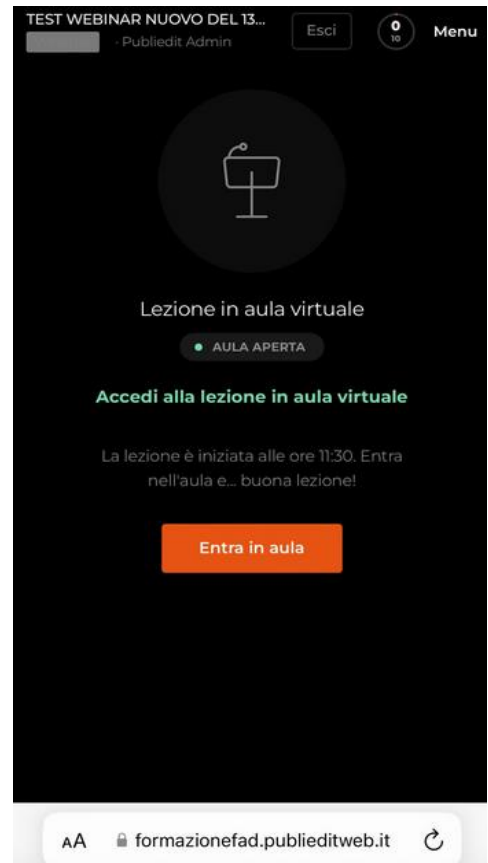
TEST WEBINAR NUOVO DEL 13...
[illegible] · Publiedit Admin

Esci

0
10

Menu

Lezione in aula virtuale

AULA APERTA

Accedi alla lezione in aula virtuale

La lezione è iniziata alle ore 11:30. Entra nell'aula e... buona lezione!

Entra in aula

AA formazionefad.publieditweb.it